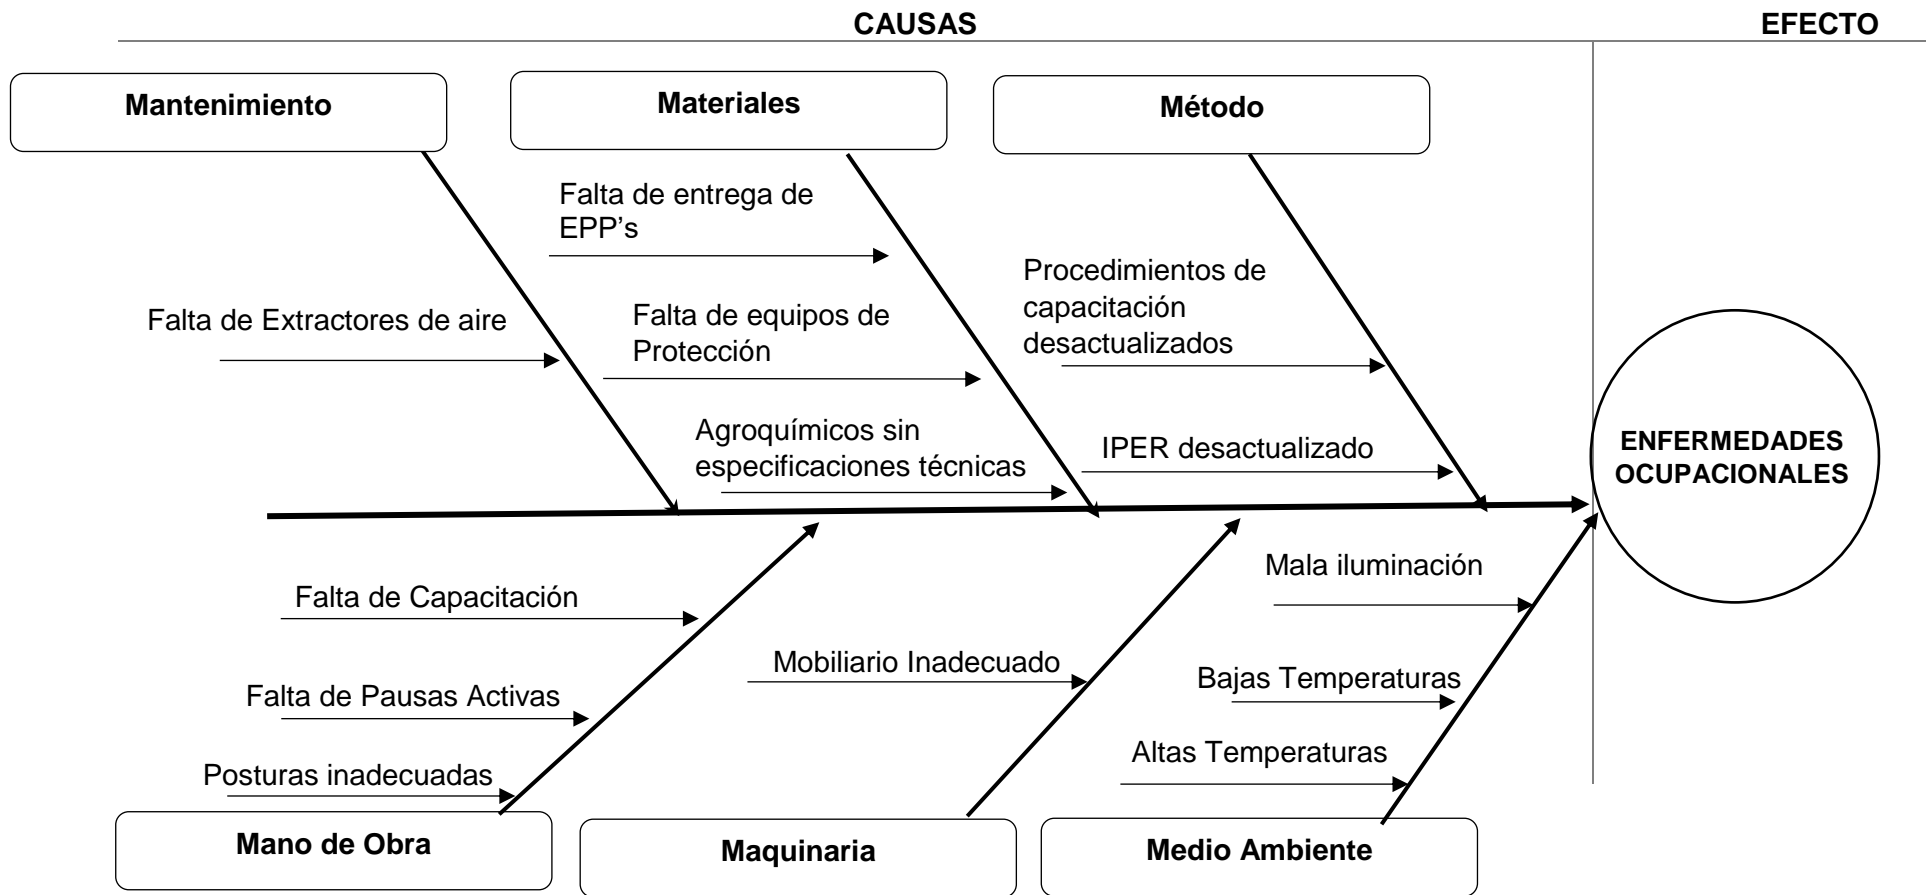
CAUSAS

EFECTO

Mantenimiento

Materiales

Método

Falta de entrega de EPP’s

Procedimientos de capacitación desactualizados

Falta de Extractores de aire

Falta de equipos de Protección

Agroquímicos sin especificaciones técnicas

IPER desactualizado

ENFERMEDADES OCUPACIONALES

Mala iluminación

Falta de Capacitación

Mobiliario Inadecuado

Bajas Temperaturas

Falta de Pausas Activas

Altas Temperaturas

Posturas inadecuadas

Mano de Obra

Maquinaria

Medio Ambiente